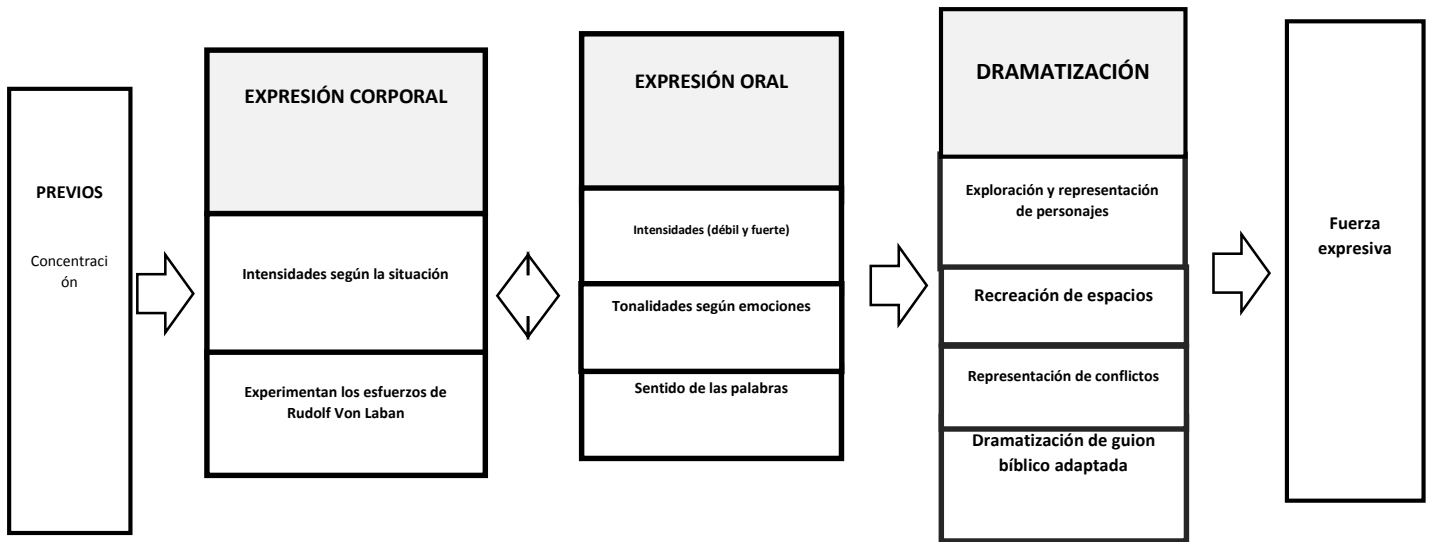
PREVIOS

Concentración

EXPRESIÓN CORPORAL

Intensidades según la situación

Experimentan los esfuerzos de Rudolf Von Laban

EXPRESIÓN ORAL

Intensidades (débil y fuerte)

Tonalidades según emociones

Sentido de las palabras

DRAMATIZACIÓN

Exploración y representación de personajes

Recreación de espacios

Representación de conflictos

Dramatización de guion bíblico adaptada

Fuerza expresiva